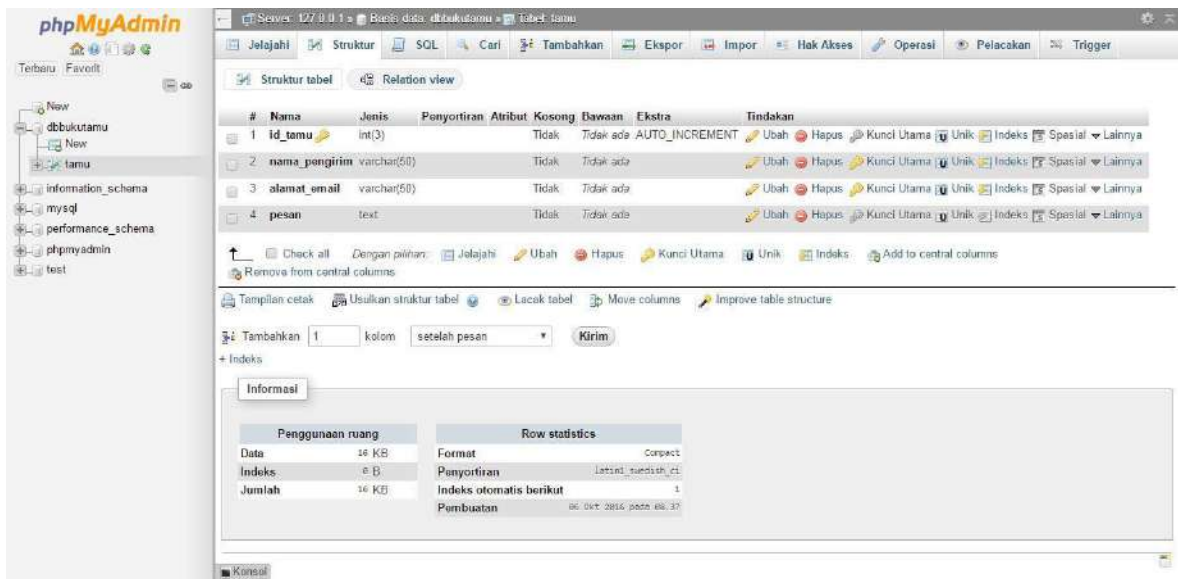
phpMyAdmin

Terbaru Favorit

New
dbbukutamu
New
tamu
information_schema
mysql
performance_schema
phpmyadmin
test

Server: 127.0.0.1 » Basis data: dbbukutamu » Tabel: tamu

Jelajahi Struktur SQL Cari Tambahkan Ekspor Impor Hak Akses Operasi Pelacakan Trigger

Struktur tabel Relation view

| # | Nama | Jenis | Penyortiran | Atribut | Kosong | Bawaan | Ekstra | Tindakan |
|---|---|---|---|---|---|---|---|---|
| 1 | id_tamu | int(3) | | | Tidak | Tidak ada | AUTO_INCREMENT | Ubah Hapus Kunci Utama Unik Indeks Spasial Lainnya |
| 2 | nama_pengirim | varchar(50) | | | Tidak | Tidak ada | | Ubah Hapus Kunci Utama Unik Indeks Spasial Lainnya |
| 3 | alamat_email | varchar(50) | | | Tidak | Tidak ada | | Ubah Hapus Kunci Utama Unik Indeks Spasial Lainnya |
| 4 | pesan | text | | | Tidak | Tidak ada | | Ubah Hapus Kunci Utama Unik Indeks Spasial Lainnya |

Check all Dengan pilihan: Jelajahi Ubah Hapus Kunci Utama Unik Indeks Add to central columns
Remove from central columns

Tampilan cetak Usulkan struktur tabel Lacak tabel Move columns Improve table structure

Tambahkan 1 kolom setelah pesan Kirim
+ Indeks

Informasi

| Penggunaan ruang | |
|---|---|
| Data | 16 KB |
| Indeks | 0 B |
| Jumlah | 16 KB |

| Row statistics | |
|---|---|
| Format | Compact |
| Penyortiran | latin1_swedish_ci |
| Indeks otomatis berikut | 1 |
| Pembuatan | 06 Okt 2016 pada 08.37 |

Konsol